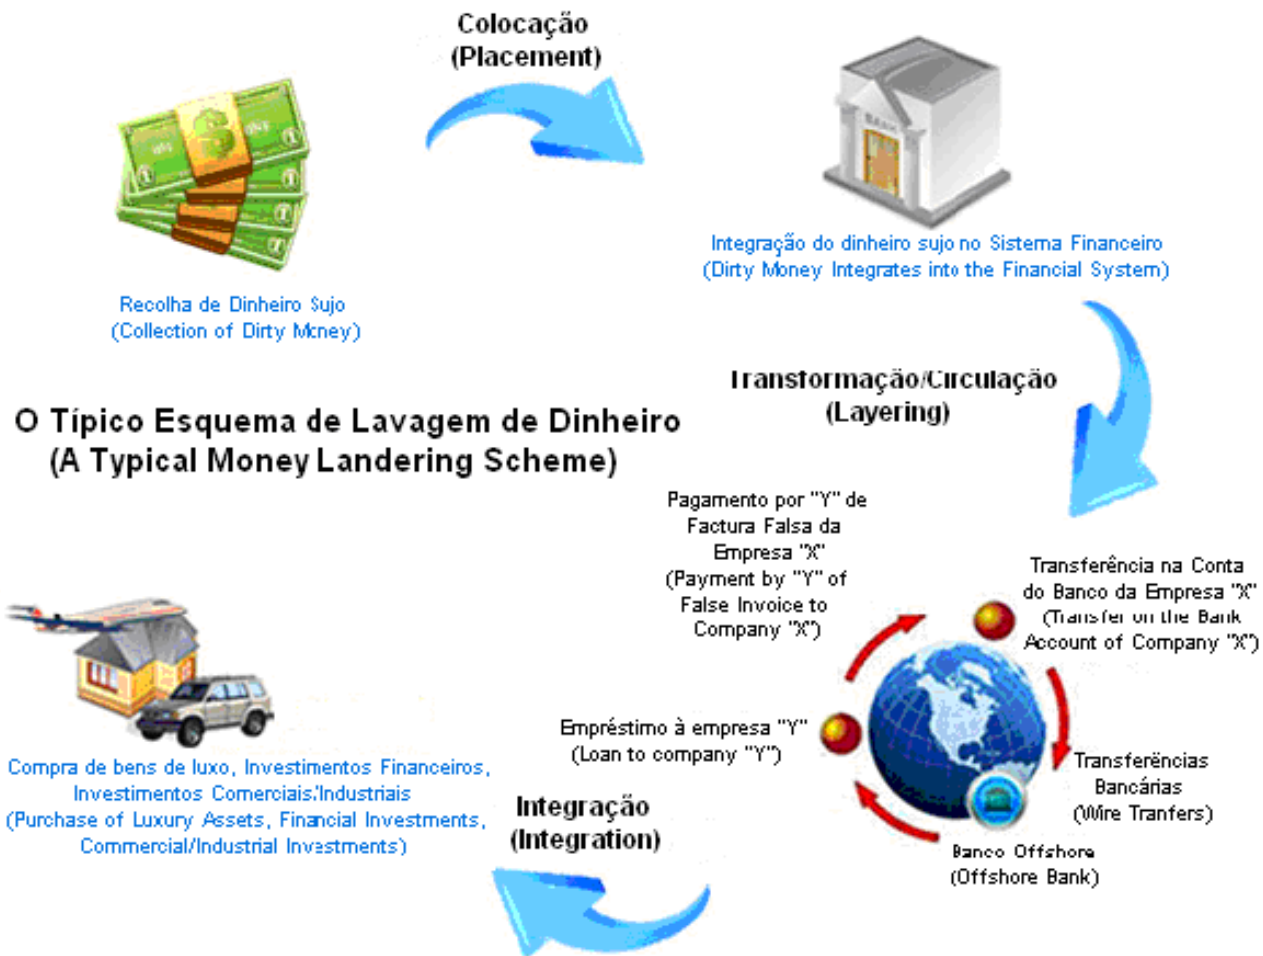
Colocação
(Placement)

Integração do dinheiro sujo no Sistema Financeiro
(Dirty Money Integrates into the Financial System)

Recolha de Dinheiro Sujo
(Collection of Dirty Money)

Transformação/Circulação
(Layering)

O Típico Esquema de Lavagem de Dinheiro
(A Typical Money Landering Scheme)

Pagamento por "Y" de Factura Falsa da Empresa "X"
(Payment by "Y" of False Invoice to Company "X")

Transferência na Conta do Banco da Empresa "X"
(Transfer on the Bank Account of Company "X")

Empréstimo à empresa "Y"
(Loan to company "Y")

Transferências Bancárias
(Wire Tranfers)

Banco Offshore
(Offshore Bank)

Compra de bens de luxo, Investimentos Financeiros, Investimentos Comerciais/Industriais
(Purchase of Luxury Assets, Financial Investments, Commercial/Industrial Investments)

Integração
(Integration)